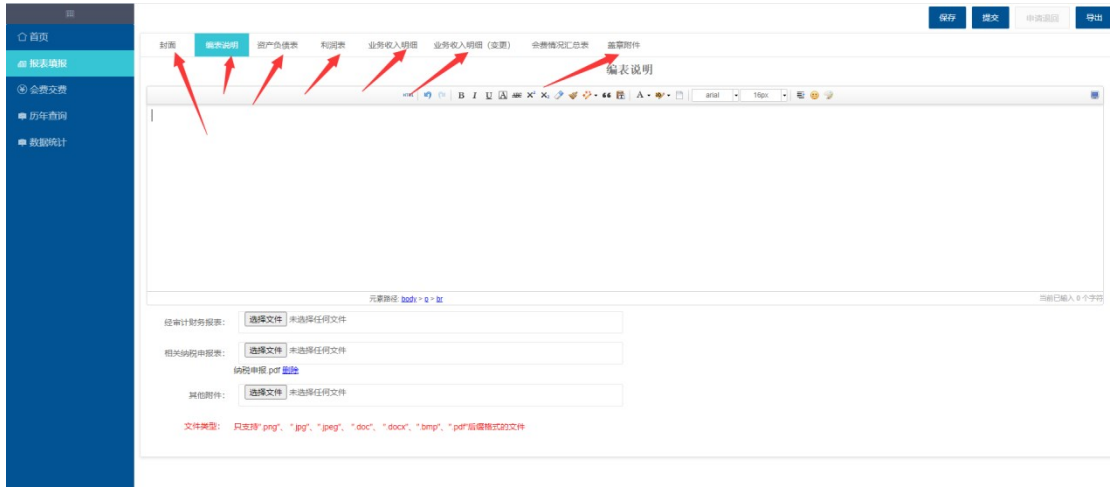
首页
报表填报
会费交费
历年查询
数据统计

保存 提交 申请退回 导出

封面 编表说明 资产负债表 利润表 业务收入明细 业务收入明细（变更） 会费情况汇总表 盖章附件

编表说明

arial 16px

元素路径: body > p > br

当前已输入 0 个字符

经审计财务报表: 选择文件 未选择任何文件

相关纳税申报表: 选择文件 未选择任何文件

纳税申报.pdf 删除

其他附件: 选择文件 未选择任何文件

文件类型: 只支持".png"、".jpg"、".jpeg"、".doc"、".docx"、".bmp"、".pdf"后缀格式的文件